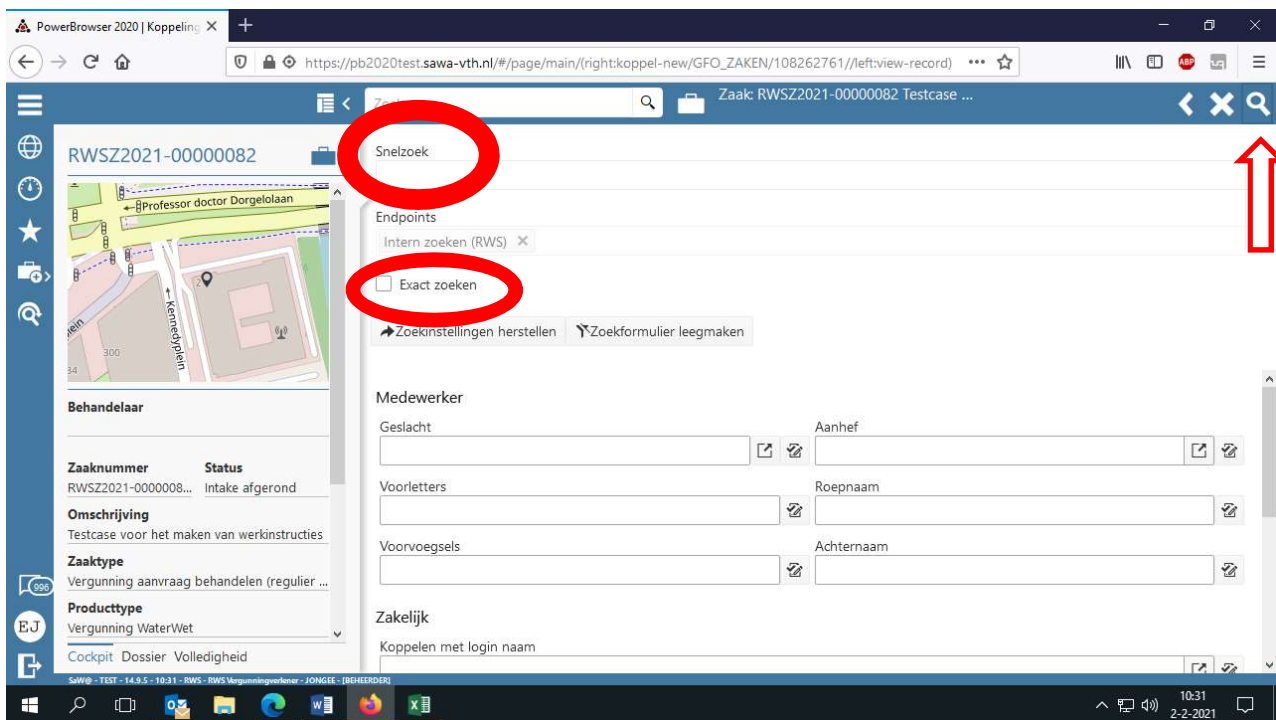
PowerBrowser 2020 | Koppeling ×

https://pb2020test.sawa-vth.nl/#/page/main/(right:koppel-new/GFO_ZAKEN/108262761//left:view-record)

Zoek

Zaak: RWSZ2021-00000082 Testcase ...

RWSZ2021-00000082

Professor doctor Dorgelolaan

Kennedyplein

300

34

Behandelaar

Zaaknummer
RWSZ2021-0000008...

Status
Intake afgerond

Omschrijving
Testcase voor het maken van werkinstructies

Zaaktype
Vergunning aanvraag behandelen (regulier ...

Producttype
Vergunning WaterWet

Cockpit Dossier Volledigheid

996

EJ

Snelzoek

Endpoints

Intern zoeken (RWS) ×

Exact zoeken

Zoekinstellingen herstellen

Zoekformulier leegmaken

Medewerker

Geslacht

Aanhef

Voorletters

Roepnaam

Voorvoegsels

Achternaam

Zakelijk

Koppelen met login naam

SaW@ - TEST - 14.9.5 - 10:31 - RWS - RWS Vergunningverlener - JONGEE - [BEHEERDER]

10:31
2-2-2021